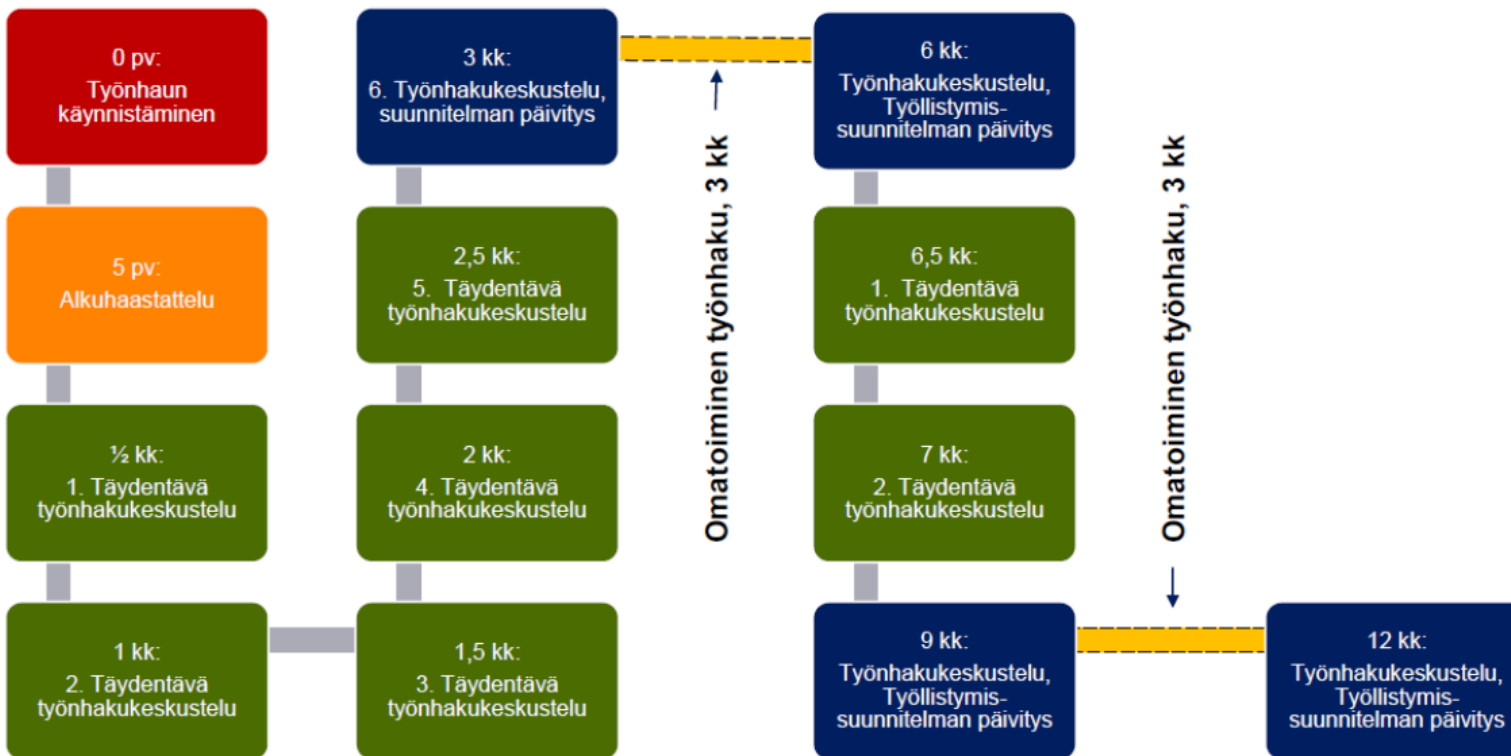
0 pv:
Työnhaun käynnistäminen

5 pv:
Alkuhaastattelu

½ kk:
1. Täydentävä työnhakukeskustelu

1 kk:
2. Täydentävä työnhakukeskustelu

1,5 kk:
3. Täydentävä työnhakukeskustelu

2 kk:
4. Täydentävä työnhakukeskustelu

2,5 kk:
5. Täydentävä työnhakukeskustelu

3 kk:
6. Työnhakukeskustelu, suunnitelman päivitys

Omatoiminen työnhaku, 3 kk

6 kk:
Työnhakukeskustelu, Työllistymissuunnitelman päivitys

6,5 kk:
1. Täydentävä työnhakukeskustelu

7 kk:
2. Täydentävä työnhakukeskustelu

9 kk:
Työnhakukeskustelu, Työllistymissuunnitelman päivitys

Omatoiminen työnhaku, 3 kk

12 kk:
Työnhakukeskustelu, Työllistymissuunnitelman päivitys